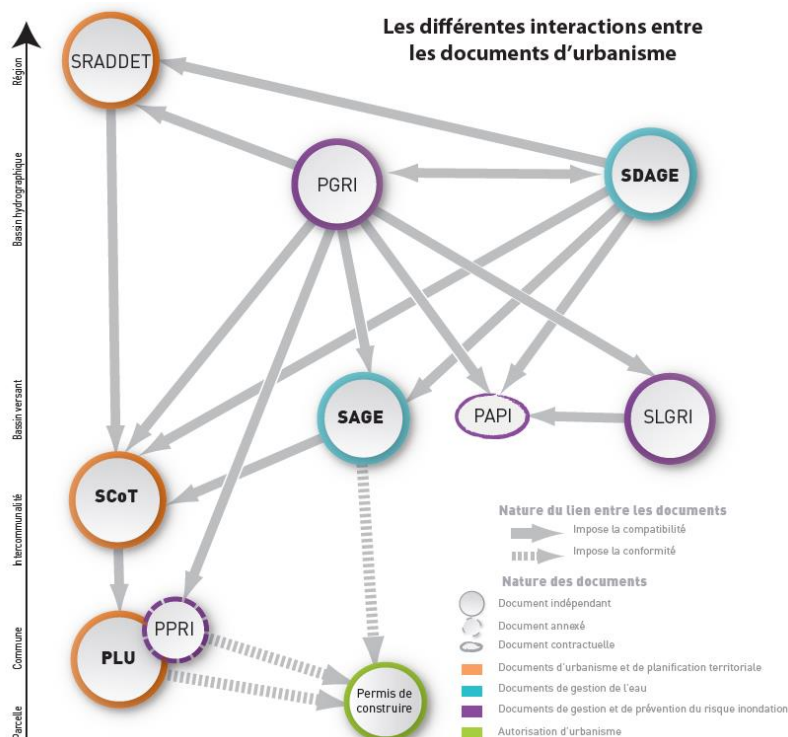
Les différentes interactions entre les documents d'urbanisme

Région
Bassin hydrographique
Bassin versant
Intercommunalité
Commune
Parcelle

SRADDET
PGRI
SDAGE
SAGE
PAPI
SLGRI
SCoT
PPRI
PLU
Permis de construire

Nature du lien entre les documents
Impose la compatibilité
Impose la conformité

Nature des documents
Document indépendant
Document annexé
Document contractuelle
Documents d'urbanisme et de planification territoriale
Documents de gestion de l'eau
Documents de gestion et de prévention du risque inondation
Autorisation d'urbanisme